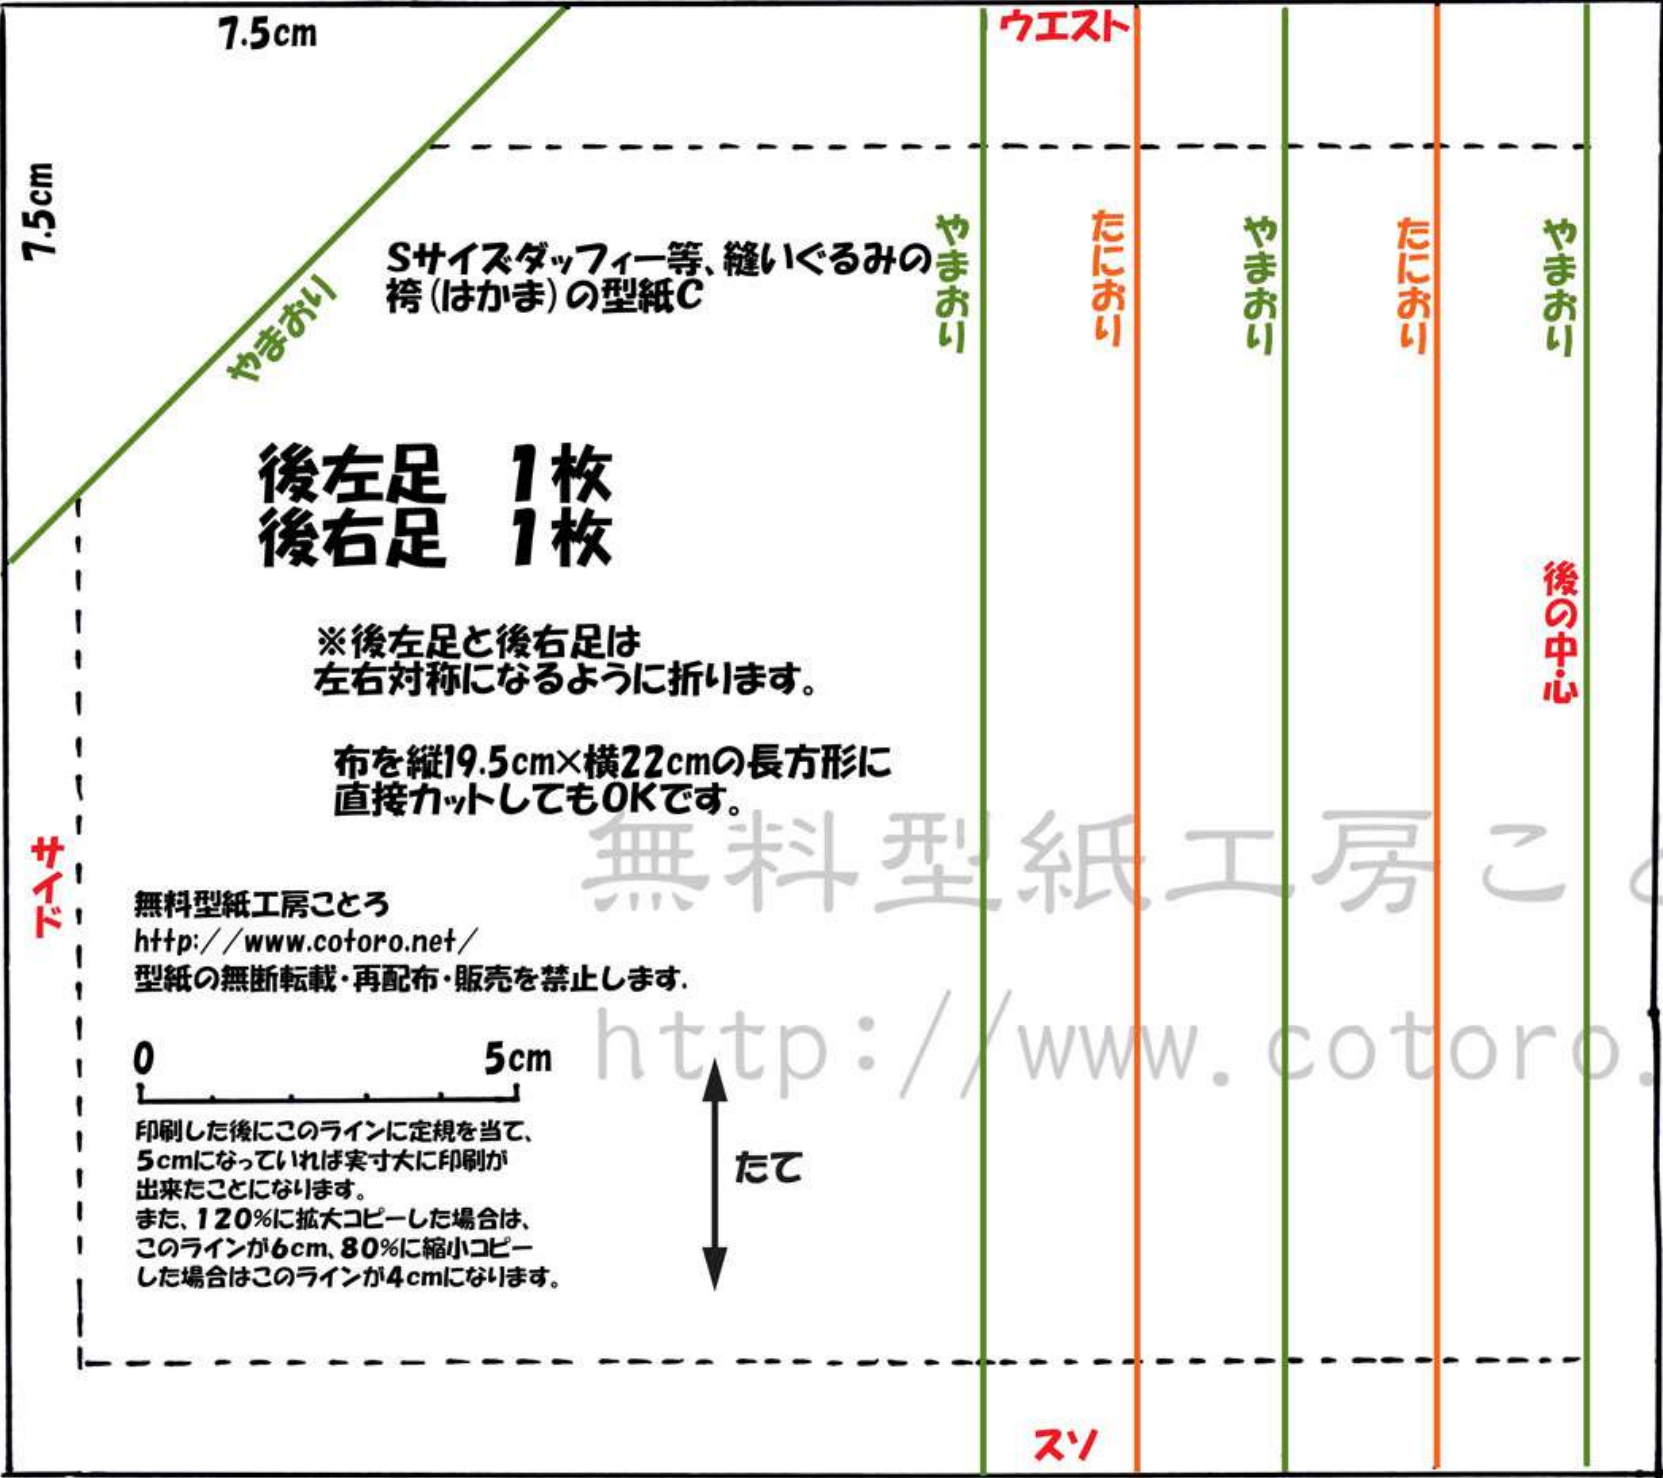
7.5cm

7.5cm

ウエスト

やまおり

Sサイズダッフィー等、縫いぐるみの袴（はかま）の型紙C

やまおり

たにおり

やまおり

たにおり

やまおり

後左足　1枚
後右足　1枚

後の中心

※後左足と後右足は左右対称になるように折ります。

布を縦19.5cm×横22cmの長方形に直接カットしてもOKです。

無料型紙工房ことろ

サイド

無料型紙工房ことろ
http://www.cotoro.net/
型紙の無断転載・再配布・販売を禁止します.

http://www.cotoro.

0　5cm

印刷した後にこのラインに定規を当て、5cmになっていれば実寸大に印刷が出来たことになります。
また、120%に拡大コピーした場合は、このラインが6cm、80%に縮小コピーした場合はこのラインが4cmになります。

たて

スソ